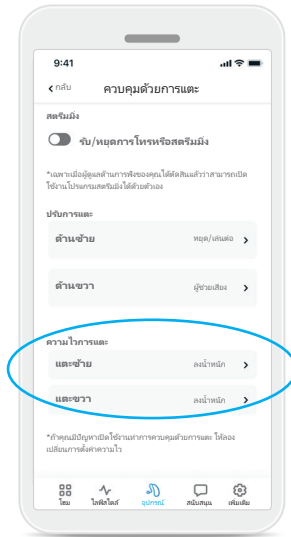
9:41

< กลับ ควบคุมด้วยการแตะ

สตรีมมิ่ง

รับ/หยุดการโทรหรือสตรีมมิ่ง

*เฉพาะเมื่อผู้ดูแลด้านการฟังของคุณได้ตัดสินแล้วว่าสามารถเปิดใช้งานโปรแกรมสตรีมมิ่งได้ด้วยตัวเอง

ปรับการแตะ

ด้านซ้าย หยุด/เล่นต่อ >

ด้านขวา ผู้ช่วยเสียง >

ความไวการแตะ

แตะซ้าย ลงน้ำหนัก >

แตะขวา ลงน้ำหนัก >

*ถ้าคุณมีปัญหาเปิดใช้งานการควบคุมด้วยการแตะ ให้ลองเปลี่ยนการตั้งค่าความไว

โฮม ไฟล์โปรไฟล์ อุปกรณ์ สนับสนุน เพิ่มเติม